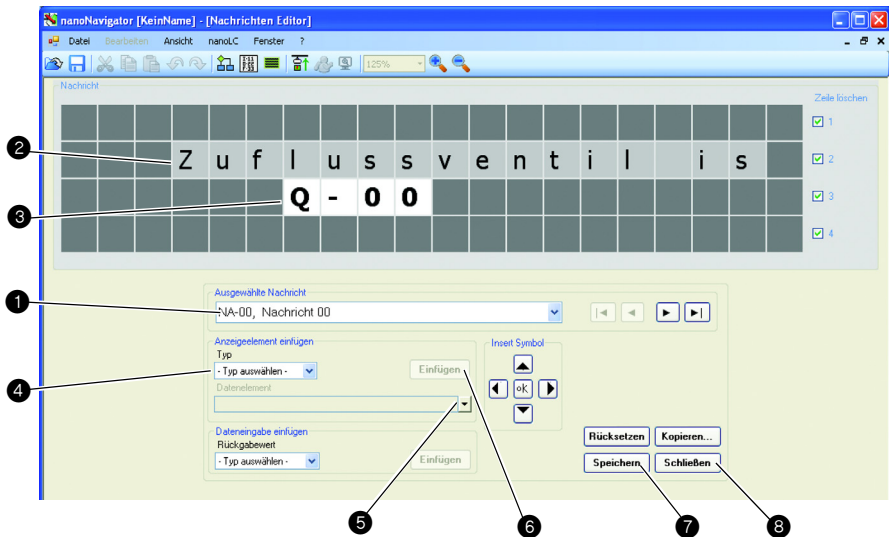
nanoNavigator [KeinName] - [Nachrichten Editor]

Datei Bearbeiten Ansicht nanoLC Fenster ?

125%

Nachricht

Zeile löschen

1
2
3
4

Z u f l u s s v e n t i l i s

Q - 0 0

Ausgewählte Nachricht
NA-00, Nachricht 00

Anzeigeelement einfügen
Typ
- Typ auswählen -
Einfügen
Datenelement

Insert Symbol
oK

Dateneingabe einfügen
Rückgabewert
- Typ auswählen -
Einfügen

Rücksetzen
Kopieren...
Speichern
Schließen

1
2
3
4
5
6
7
8